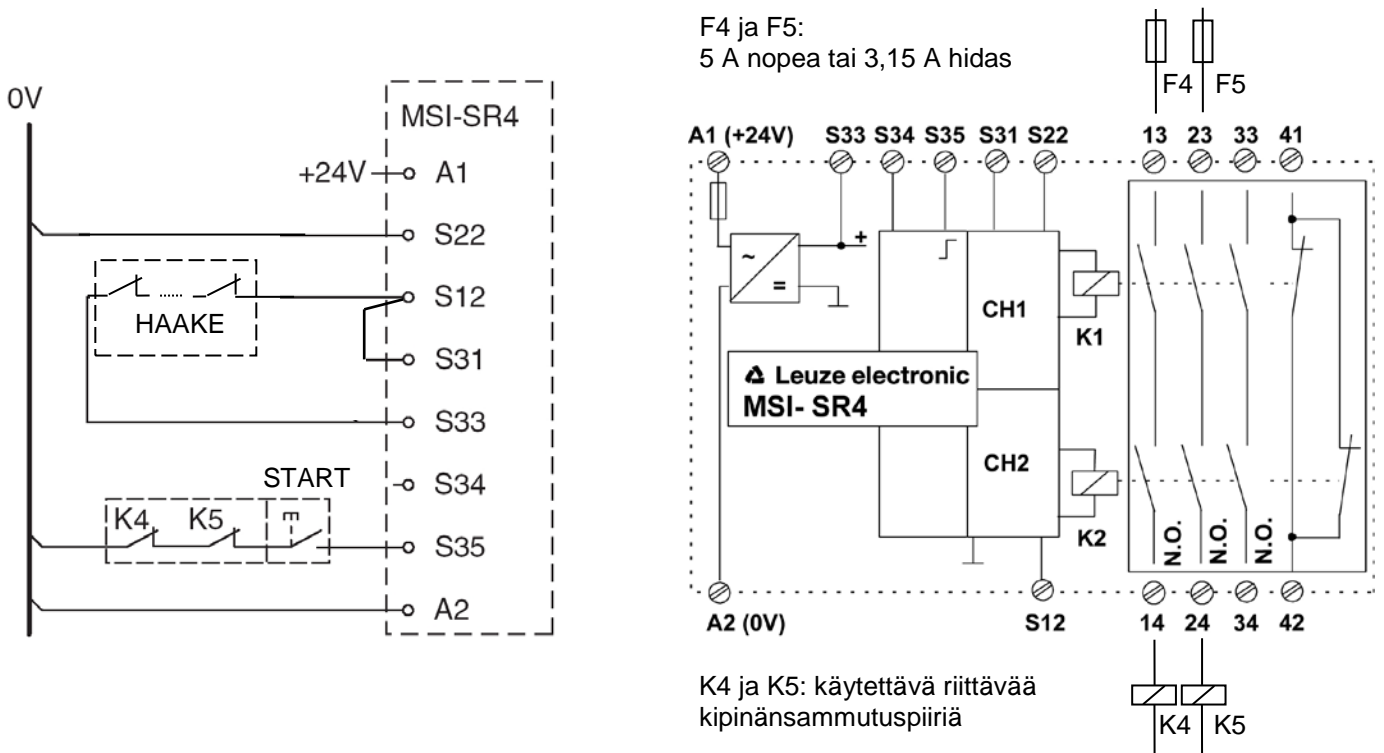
0V

MSI-SR4

+24V A1

S22

S12

HAAKE

S31

S33

START

S34

K4 K5

S35

A2

F4 ja F5:
5 A nopea tai 3,15 A hidas

F4 F5

A1 (+24V) S33 S34 S35 S31 S22 13 23 33 41

+

CH1

K1

Leuze electronic
MSI- SR4

CH2

K2

N.O. N.O. N.O.

A2 (0V) S12 14 24 34 42

K4 ja K5: käytettävä riittävää kipinänsammutuspiiriä

K4 K5